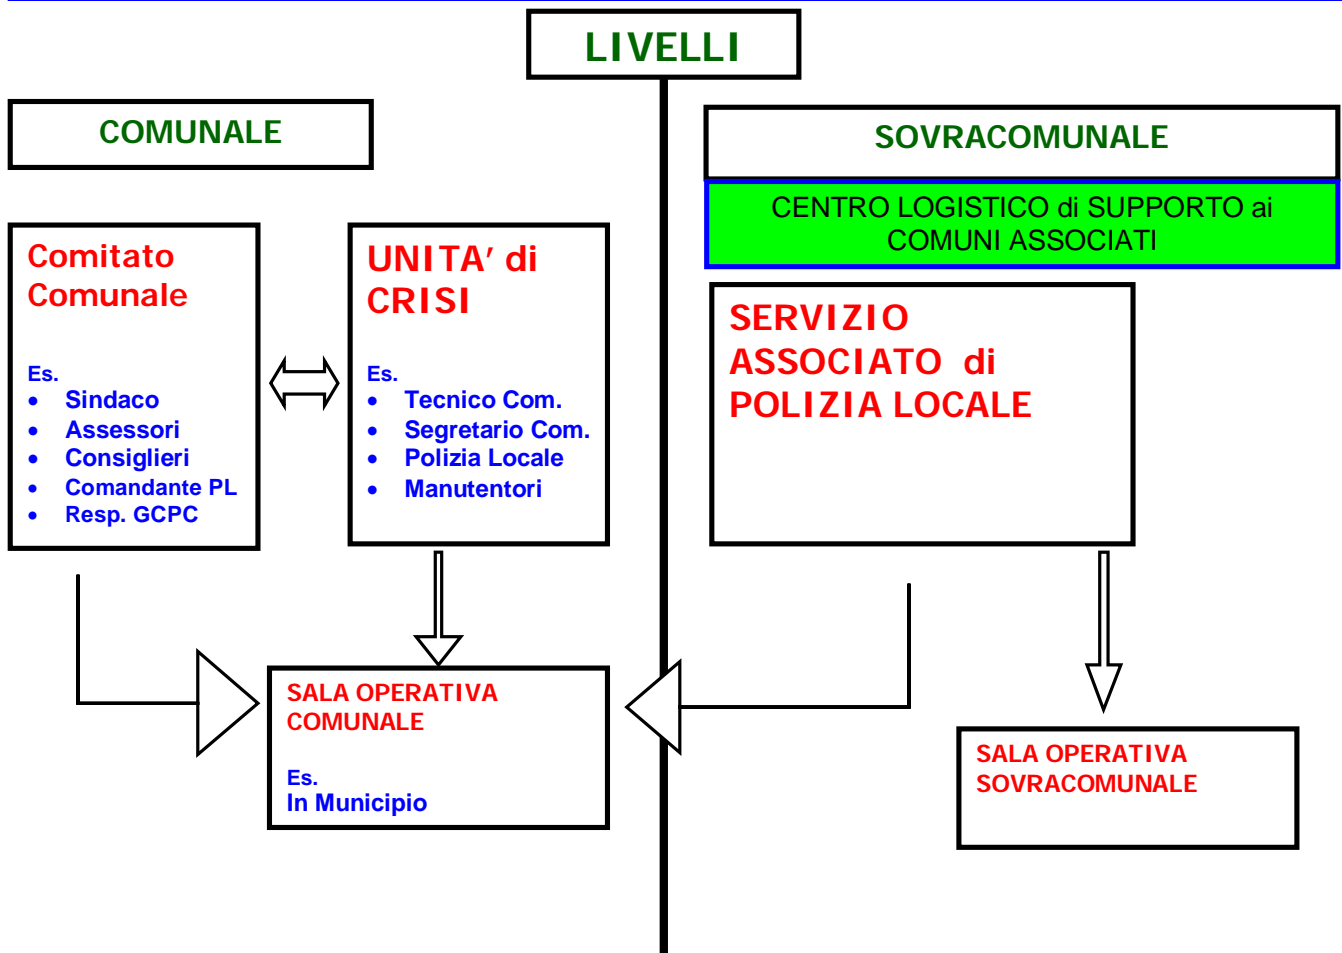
LIVELLI

COMUNALE

SOVRACOMUNALE

CENTRO LOGISTICO di SUPPORTO ai COMUNI ASSOCIATI

Comitato Comunale

Es.
- Sindaco
- Assessori
- Consiglieri
- Comandante PL
- Resp. GCPC

UNITA' di CRISI

Es.
- Tecnico Com.
- Segretario Com.
- Polizia Locale
- Manutentori

SERVIZIO ASSOCIATO di POLIZIA LOCALE

SALA OPERATIVA COMUNALE

Es.
In Municipio

SALA OPERATIVA SOVRACOMUNALE